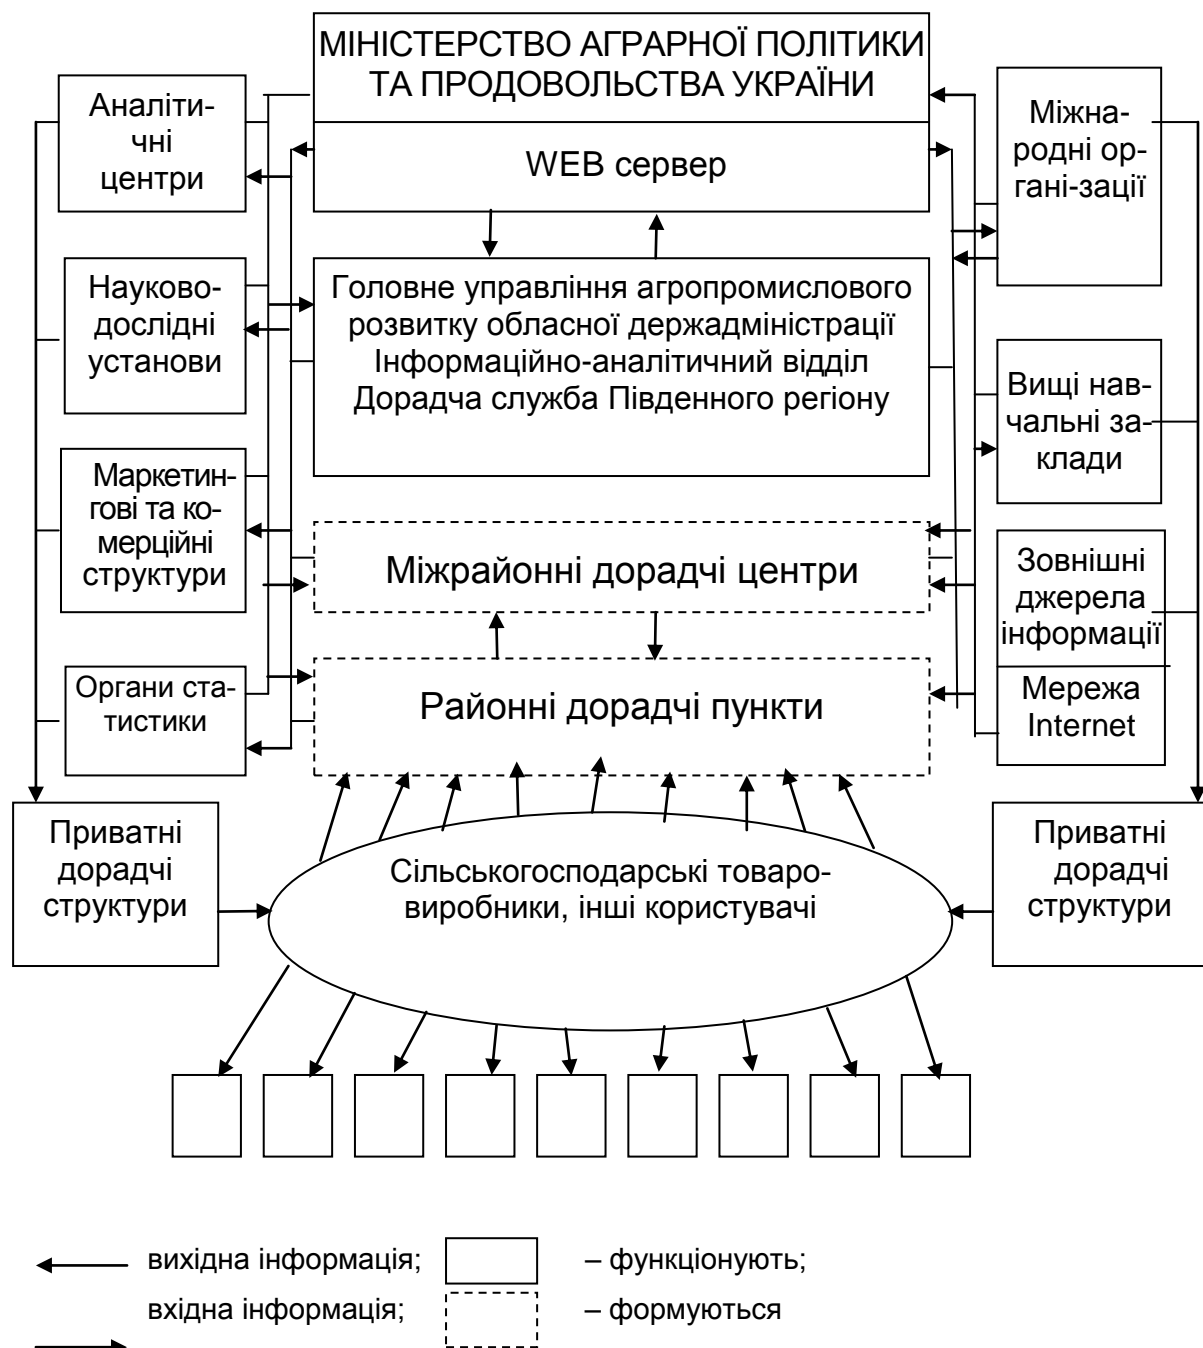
МІНІСТЕРСТВО АГРАРНОЇ ПОЛІТИКИ ТА ПРОДОВОЛЬСТВА УКРАЇНИ

WEB сервер

Аналітичні центри

Науково-дослідні установи

Маркетингові та комерційні структури

Органи статистики

Міжнародні органі-зації

Вищі навчальні заклади

Зовнішні джерела інформації

Мережа Internet

Головне управління агропромислового розвитку обласної держадміністрації Інформаційно-аналітичний відділ Дорадча служба Південного регіону

Міжрайонні дорадчі центри

Районні дорадчі пункти

Приватні дорадчі структури

Сільськогосподарські товаровиробники, інші користувачі

Приватні дорадчі структури

вихідна інформація;

вхідна інформація;

– функціонують;

– формуються